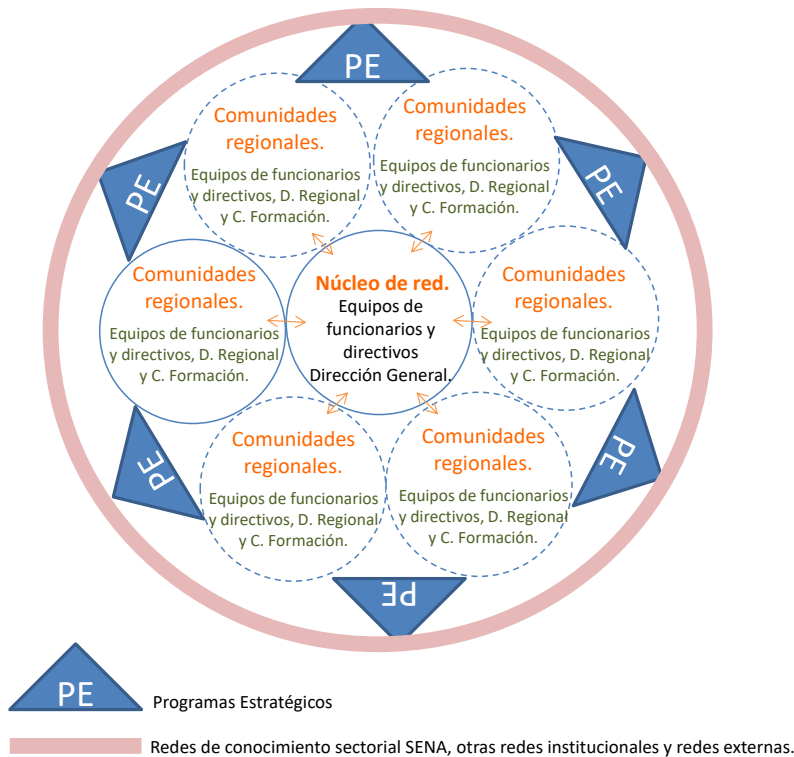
PE

Comunidades regionales.
Equipos de funcionarios y directivos, D. Regional y C. Formación.

Comunidades regionales.
Equipos de funcionarios y directivos, D. Regional y C. Formación.

PE

PE

Comunidades regionales.
Equipos de funcionarios y directivos, D. Regional y C. Formación.

Núcleo de red.
Equipos de funcionarios y directivos Dirección General.

Comunidades regionales.
Equipos de funcionarios y directivos, D. Regional y C. Formación.

PE

PE

Comunidades regionales.
Equipos de funcionarios y directivos, D. Regional y C. Formación.

Comunidades regionales.
Equipos de funcionarios y directivos, D. Regional y C. Formación.

PE

PE Programas Estratégicos

Redes de conocimiento sectorial SENA, otras redes institucionales y redes externas.